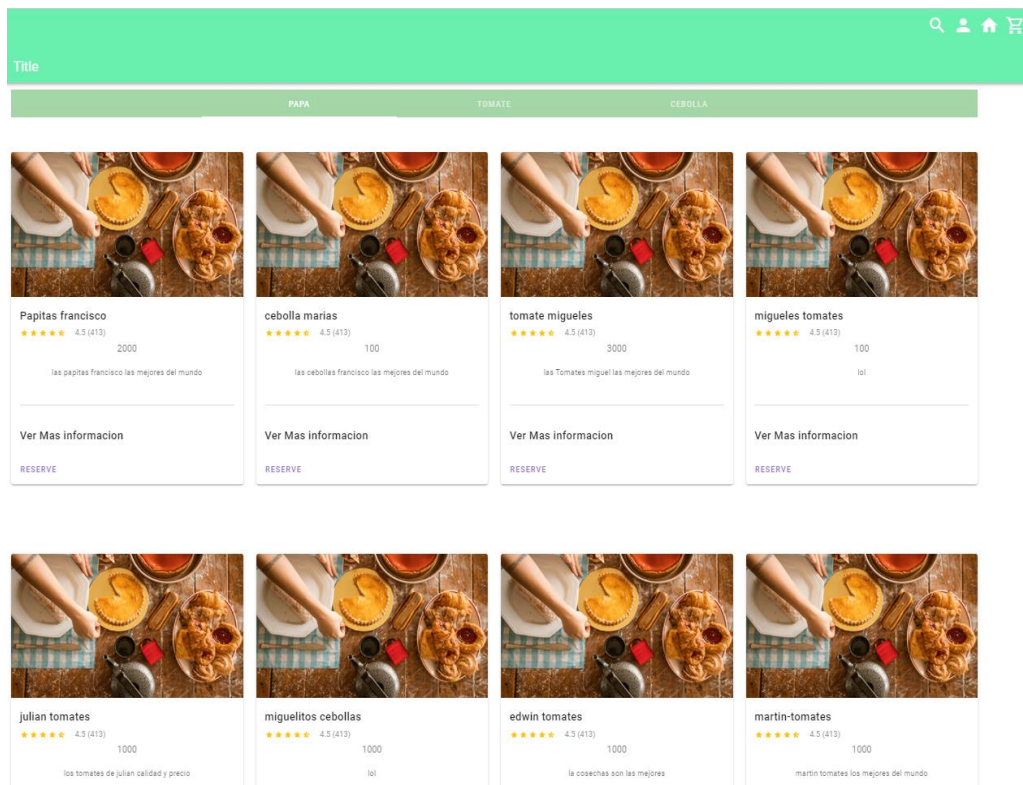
Title

PAPA TOMATE CEBOLLA

Papitas francisco
4.5 (413)
2000
las papitas francisco las mejores del mundo
Ver Mas informacion
RESERVE

cebolla marias
4.5 (413)
100
las cebollas francisco las mejores del mundo
Ver Mas informacion
RESERVE

tomate migueles
4.5 (413)
3000
las Tomates miguel las mejores del mundo
Ver Mas informacion
RESERVE

migueles tomates
4.5 (413)
100
lol
Ver Mas informacion
RESERVE

julian tomates
4.5 (413)
1000
los tomates de julian calidad y precio

miguelitos cebollas
4.5 (413)
1000
lol

edwin tomates
4.5 (413)
1000
la cosechas son las mejores

martin-tomates
4.5 (413)
1000
martin tomates los mejores del mundo